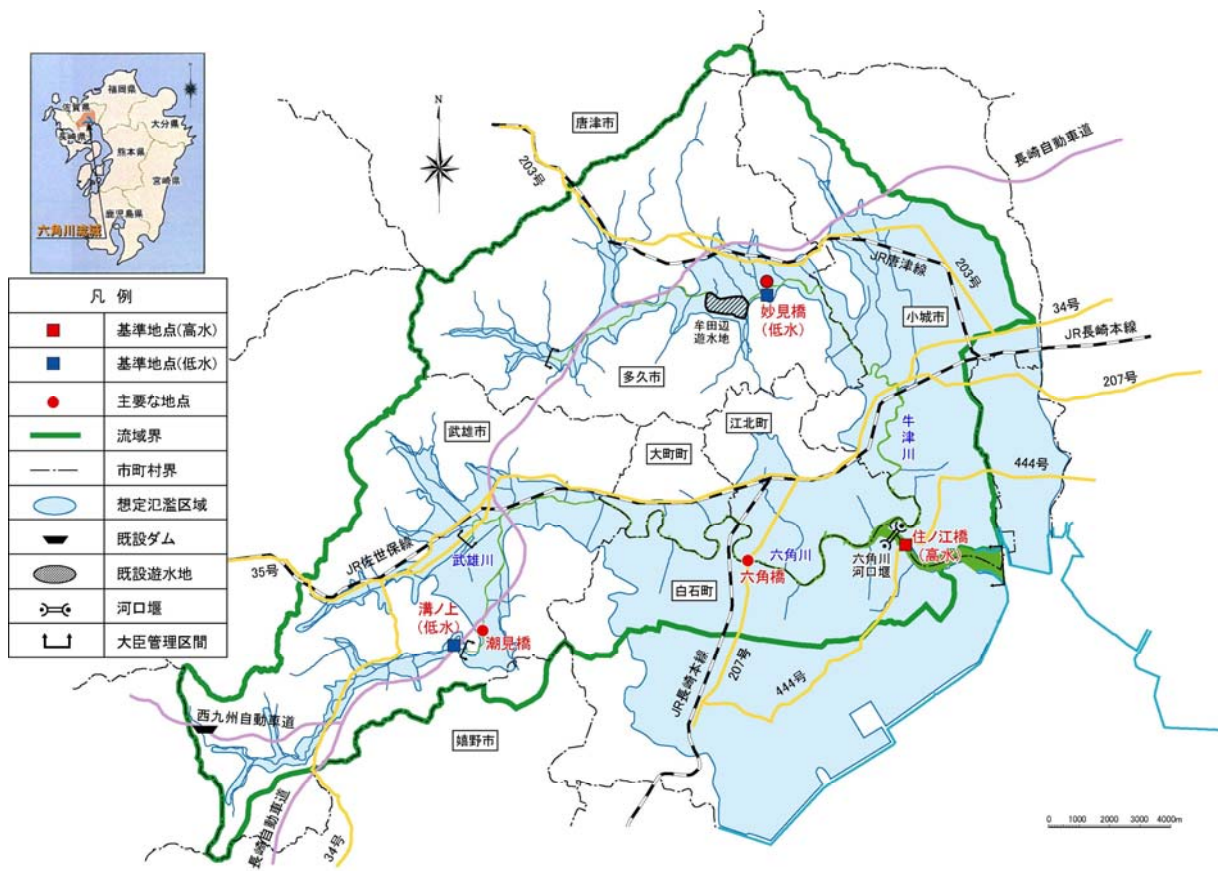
福岡県
佐賀県
長崎県
大分県
熊本県
宮崎県
鹿児島県
六角川流域

凡例
基準地点(高水)
基準地点(低水)
主要な地点
流域界
市町村界
想定氾濫区域
既設ダム
既設遊水地
河口堰
大臣管理区間

N
唐津市
203号
長崎自動車道
JR唐津線
203号
妙見橋
(低水)
牟田辺
遊水地
小城市
34号
JR長崎本線
多久市
207号
武雄市
江北町
大町町
牛津川
444号
JR佐世保線
35号
武雄川
六角川
六角橋
白石町
住ノ江橋
(高水)
六角川
河口堰
溝ノ上
(低水)
潮見橋
JR長崎本線
207号
444号
西九州自動車道
嬉野市
長崎自動車道
34号
0 1000 2000 3000 4000m